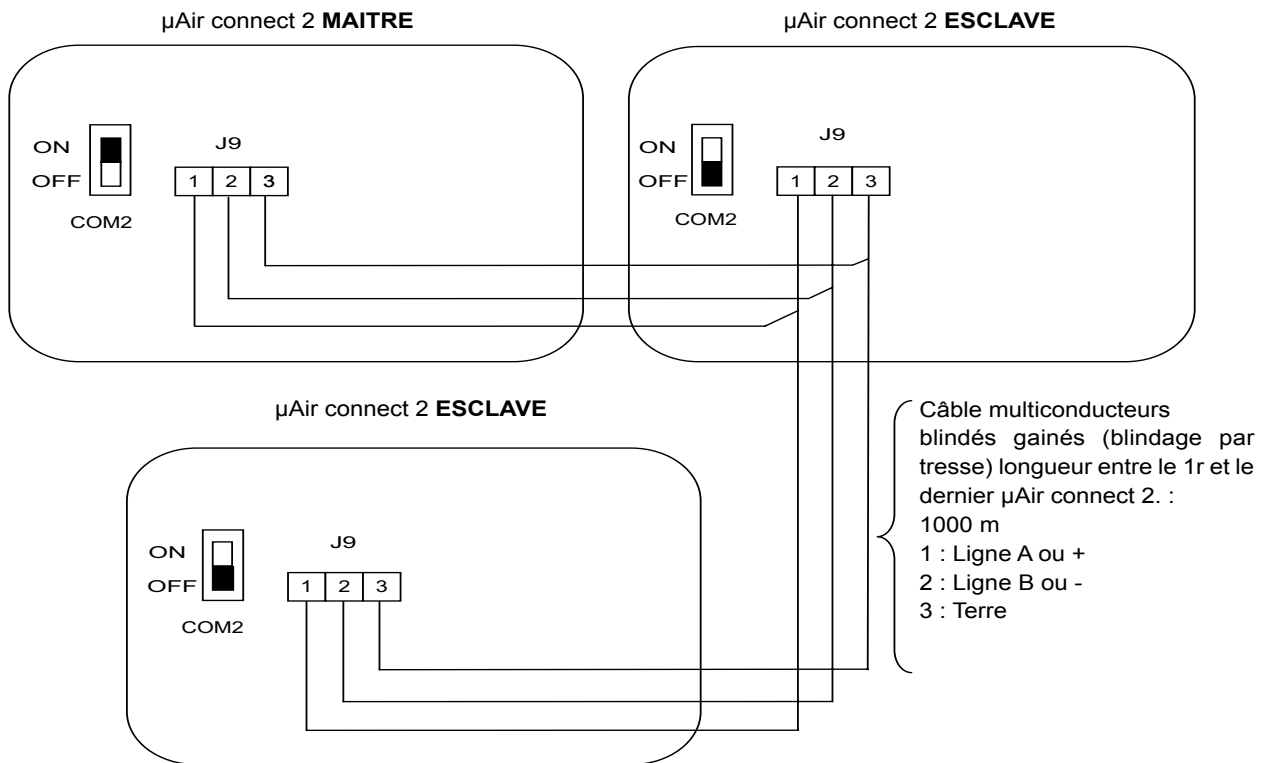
µAir connect 2 **MAITRE**

ON
OFF
COM2

J9
1 2 3

µAir connect 2 **ESCLAVE**

ON
OFF
COM2

J9
1 2 3

µAir connect 2 **ESCLAVE**

ON
OFF
COM2

J9
1 2 3

Câble multiconducteurs blindés gainés (blindage par tresse) longueur entre le 1r et le dernier µAir connect 2. : 1000 m
1 : Ligne A ou +
2 : Ligne B ou -
3 : Terre